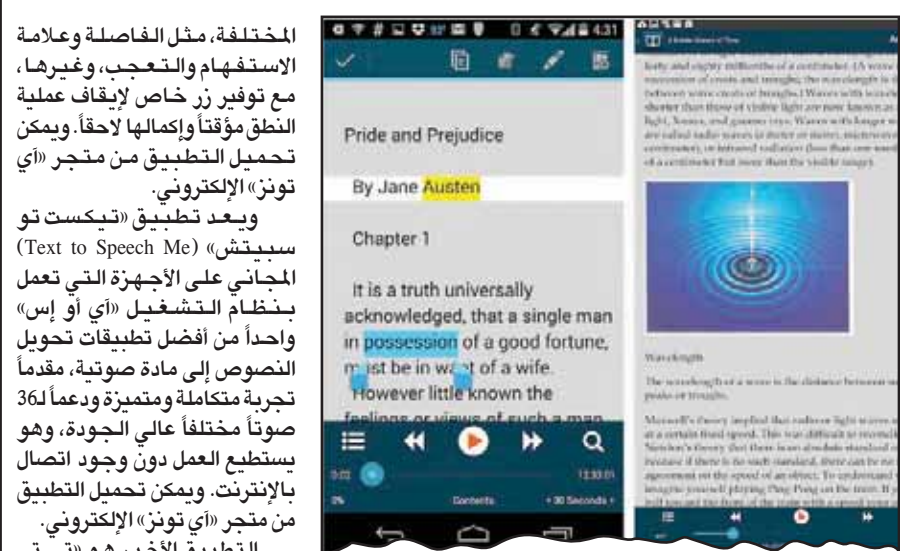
المختلفة، مثل الفاصلة وعلامة الاستفهام والتعجب، وغيرها، مع توفير زر خاص لإيقاف عملية النطق مؤقتاً وإكمالها لاحقاً. ويمكن تحميل التطبيق من متجر «آي تونز» الإلكتروني.

ويعد تطبيق «تيكست تو سبيتش» (Text to Speech Me) المجاني على الأجهزة التي تعمل بنظام التشغيل «آي أو إس» واحداً من أفضل تطبيقات تحويل النصوص إلى مادة صوتية، مقدماً تجربة متكاملة ومتميزة ودعماً لـ36 صوتاً مختلفاً عالي الجودة، وهو يستطيع العمل دون وجود اتصال بالإنترنت. ويمكن تحميل التطبيق من متجر «آي تونز» الإلكتروني.

4:31

Pride and Prejudice

By Jane Austen

Chapter 1

It is a truth universally acknowledged, that a single man in possession of a good fortune, must be in want of a wife. However little known the feelings or views of such a man

0:02

12:30:01

0%

Contents

+30 Seconds

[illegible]

Wavelength

The wavelength of a wave is the distance between successive peaks or troughs.

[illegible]